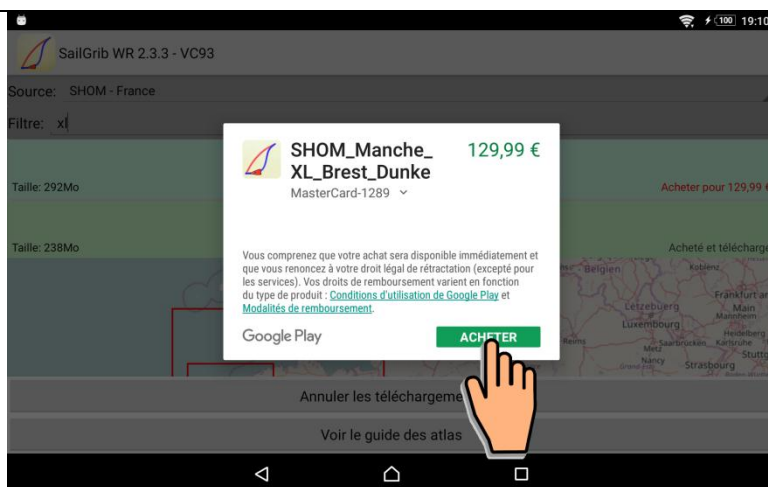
100 19:10

SailGrib WR 2.3.3 - VC93

Source: SHOM - France

Filtre: xl

Taille: 292Mo

Acheter pour 129,99

Taille: 238Mo

Acheté et télécharg

SHOM_Manche_XL_Brest_Dunke

129,99 €

MasterCard-1289

Vous comprenez que votre achat sera disponible immédiatement et que vous renoncez à votre droit légal de rétractation (excepté pour les services). Vos droits de remboursement varient en fonction du type de produit : Conditions d'utilisation de Google Play et Modalités de remboursement.

Google Play

ACHETER

Belgien
Koblenz
Frankfurt am
Main
Mainheim
Letzebuerg
Luxembourg
Heidelberg
Saarbrücken
Karlsruhe
Metz
Stutt
Reims
Nancy
Strasbourg

Annuler les téléchargeme

Voir le guide des atlas